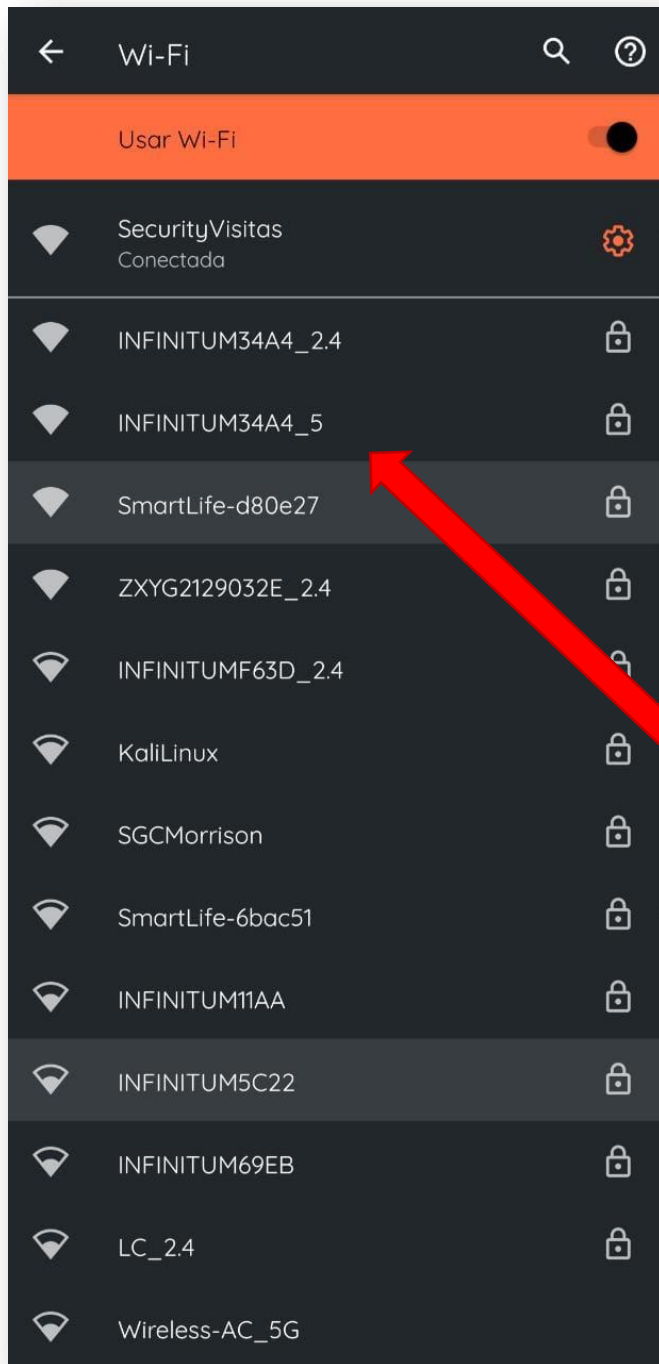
Wi-Fi

Usar Wi-Fi

SecurityVisitas
Conectada

INFINITUM34A4_2.4

INFINITUM34A4_5

SmartLife-d80e27

ZXYG2129032E_2.4

INFINITUMF63D_2.4

KaliLinux

SGCMorrison

SmartLife-6bac51

INFINITUM11AA

INFINITUM5C22

INFINITUM69EB

LC_2.4

Wireless-AC_5G